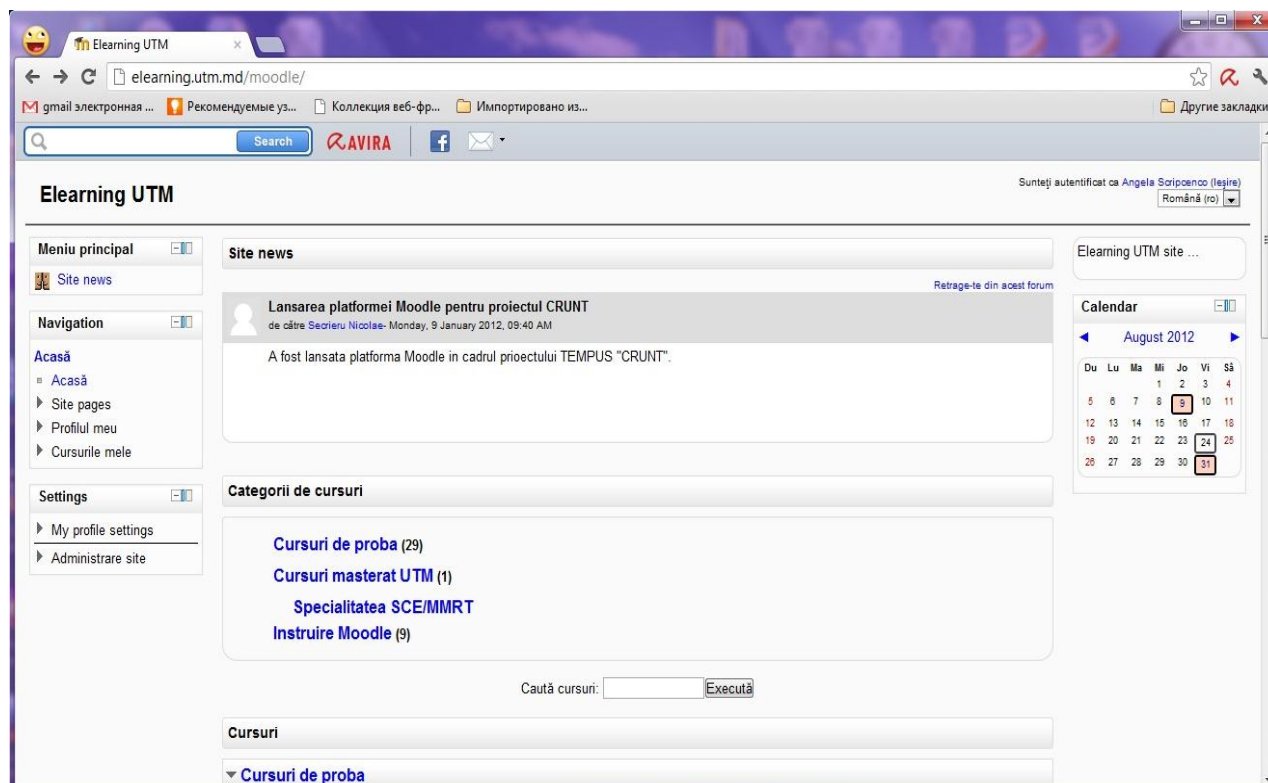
Elearning UTM

elearning.utm.md/moodle/

gmail электронная ... Рекомендуемые уз... Коллекция веб-фр... Импортировано из... Другие закладки

Search AVIRA

Elearning UTM

Sunteţi autentificat ca Angela Scripcenco (Ieşire)
Română (ro)

Meniu principal
Site news

Navigation
Acasă
Acasă
Site pages
Profilul meu
Cursurile mele

Settings
My profile settings
Administrare site

Site news

Retrage-te din acest forum

Lansarea platformei Moodle pentru proiectul CRUNT
de către Secrieru Nicolae- Monday, 9 January 2012, 09:40 AM

A fost lansata platforma Moodle in cadrul prioectului TEMPUS "CRUNT".

Categorii de cursuri

Cursuri de proba (29)
Cursuri masterat UTM (1)
Specialitatea SCE/MMRT
Instruire Moodle (9)

Caută cursuri: Execută

Cursuri

Cursuri de proba

Elearning UTM site ...

Calendar

August 2012

| Du | Lu | Ma | Mi | Jo | Vi | Sâ |
|---|---|---|---|---|---|---|
| | | | 1 | 2 | 3 | 4 |
| 5 | 6 | 7 | 8 | 9 | 10 | 11 |
| 12 | 13 | 14 | 15 | 16 | 17 | 18 |
| 19 | 20 | 21 | 22 | 23 | 24 | 25 |
| 26 | 27 | 28 | 29 | 30 | 31 | |